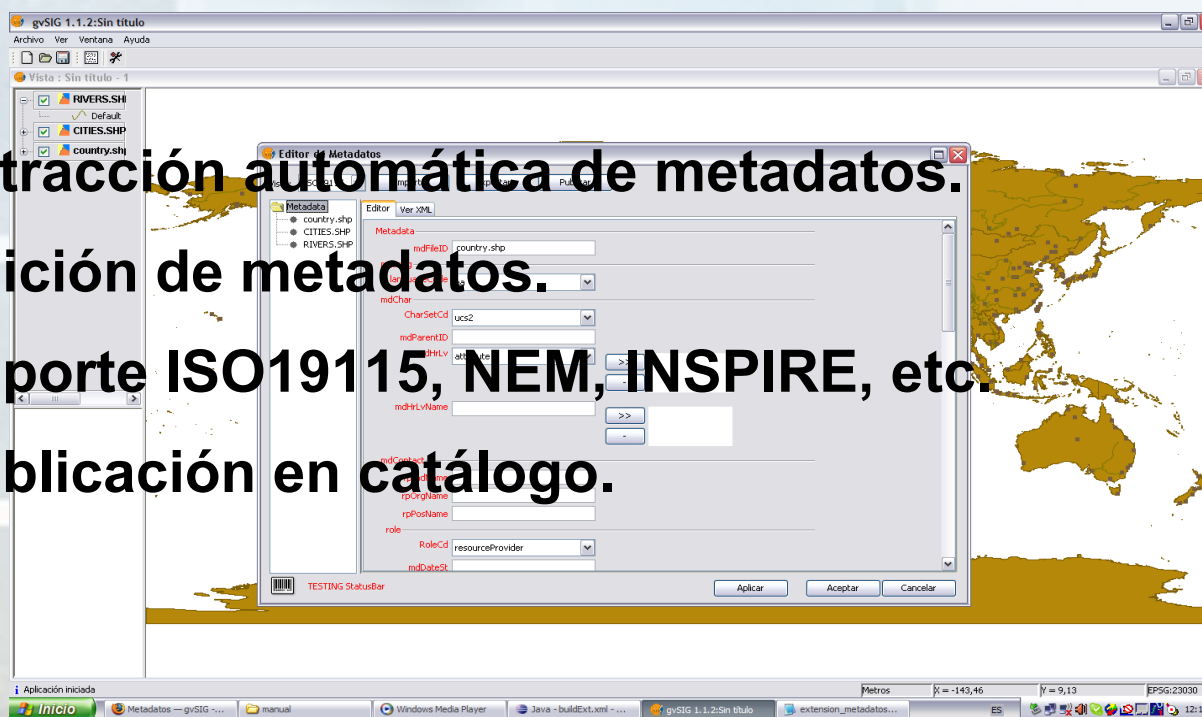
gvSIG 1.1.2:Sin título

Archivo Ver Ventana Ayuda

Vista : Sin título - 1

RIVERS.SHP
Default
CITIES.SHP
country.shp

Editor de Metadatos

tracción automática de metadatos.

ición de metadatos.

porte ISO19115, NEM, INSPIRE, etc.

blicación en catálogo.

Metadata
country.shp
CITIES.SHP
RIVERS.SHP

Editor Ver XML

Metadata
mdFileID country.shp
mdChar
CharSetCd ucs2
mdParentID
mdHrLv attribute
mdHrLvName
>>
-
mdContact
rpOrgName
rpPosName
role
RoleCd resourceProvider
mdDateSt

TESTING StatusBar

Aplicar Aceptar Cancelar

Aplicación iniciada

Metros X = -143,46 Y = 9,13 EPSG:23030

Inicio Metadatos — gvSIG -... manual Windows Media Player Java - buildExt.xml - ... gvSIG 1.1.2:Sin título extension_metadatos... ES 12:1